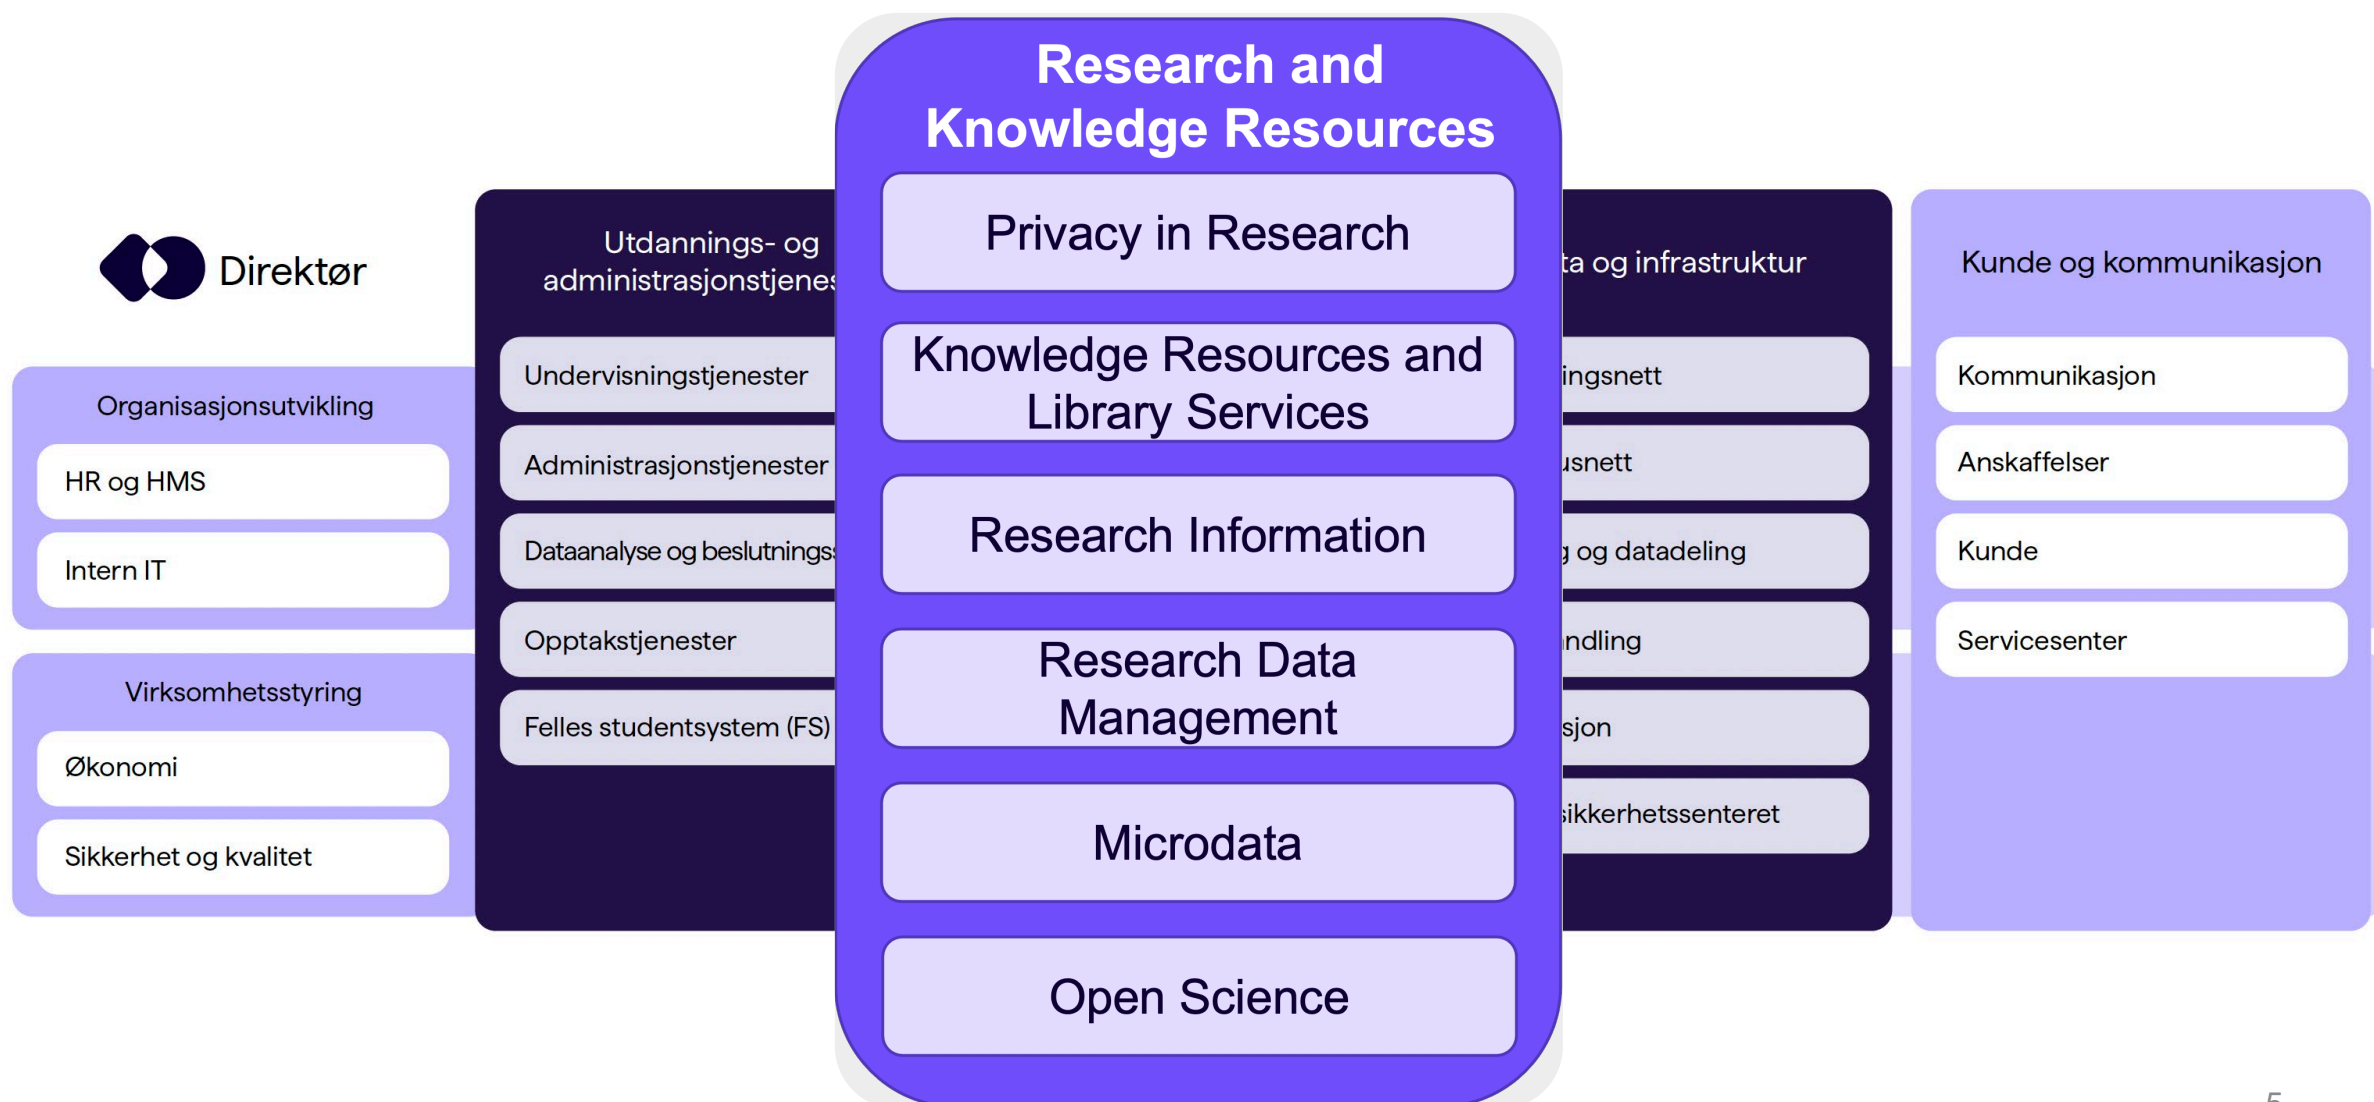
Direktør

Organisasjonsutvikling

HR og HMS

Intern IT

Virksomhetsstyring

Økonomi

Sikkerhet og kvalitet

Utdannings- og administrasjonstjenes

Undervisningstjenester

Administrasjonstjenester

Dataanalyse og beslutnings

Opptakstjenester

Felles studentsystem (FS)

Research and Knowledge Resources

Privacy in Research

Knowledge Resources and Library Services

Research Information

Research Data Management

Microdata

Open Science

ta og infrastruktur

ingsnett

usnett

g og datadeling

ndling

sjon

ikkerhetssenteret

Kunde og kommunikasjon

Kommunikasjon

Anskaffelser

Kunde

Servicesenter

5